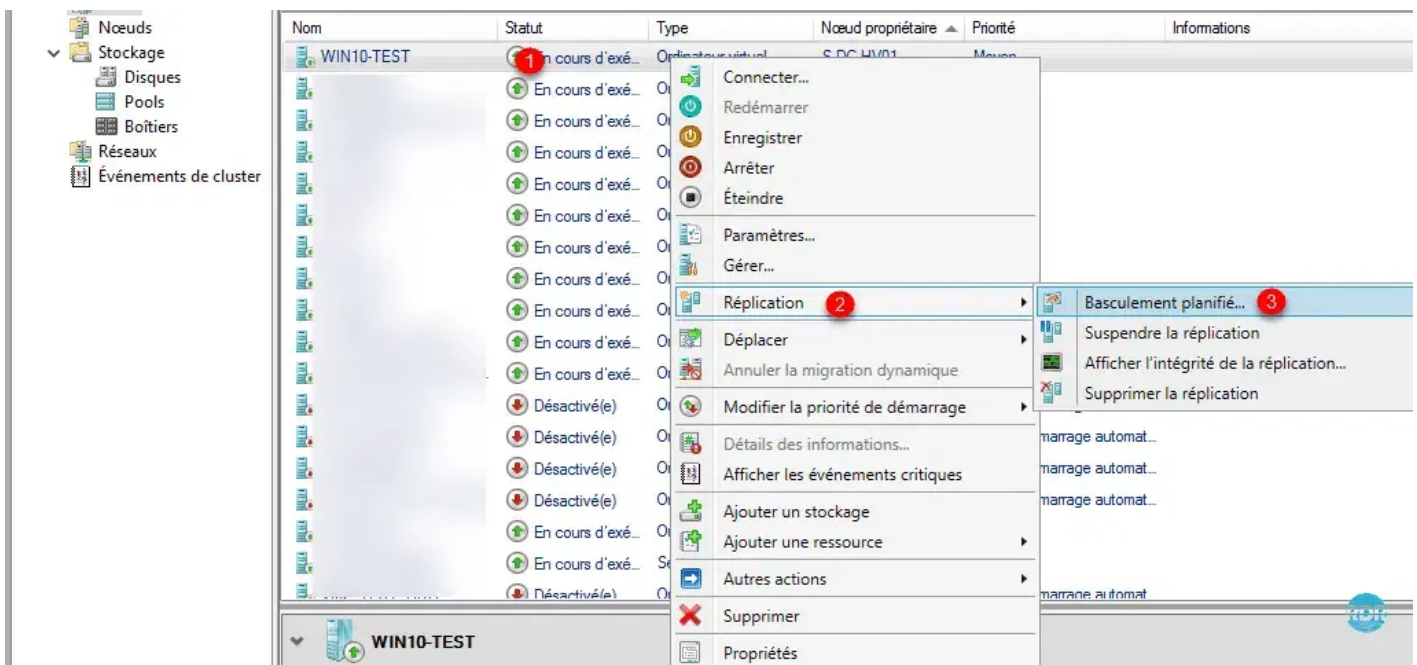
Nœuds
Stockage
Disques
Pools
Boîtiers
Réseaux
Événements de cluster

| Nom | Statut | Type | Nœud propriétaire | Priorité | Informations |
|---|---|---|---|---|---|
| WIN10-TEST | En cours d'exé... | Ordinateur virtuel | S-DC-HV01 | Moyen | |
| | En cours d'exé... | O | | | |
| | En cours d'exé... | O | | | |
| | En cours d'exé... | O | | | |
| | En cours d'exé... | O | | | |
| | En cours d'exé... | O | | | |
| | En cours d'exé... | O | | | |
| | En cours d'exé... | O | | | |
| | En cours d'exé... | O | | | |
| | En cours d'exé... | O | | | |
| | En cours d'exé... | O | | | |
| | Désactivé(e) | O | | | |
| | Désactivé(e) | O | | | marrage automat... |
| | Désactivé(e) | O | | | marrage automat... |
| | Désactivé(e) | O | | | marrage automat... |
| | En cours d'exé... | O | | | |
| | En cours d'exé... | Se | | | |
| | Désactivé(e) | O | | | marrage automat... |

1
Connecter...
Redémarrer
Enregistrer
Arrêter
Éteindre
Paramètres...
Gérer...
Réplication 2
Déplacer
Annuler la migration dynamique
Modifier la priorité de démarrage
Détails des informations...
Afficher les événements critiques
Ajouter un stockage
Ajouter une ressource
Autres actions
Supprimer
Propriétés

Basculement planifié... 3
Suspendre la réplication
Afficher l'intégrité de la réplication...
Supprimer la réplication

WIN10-TEST